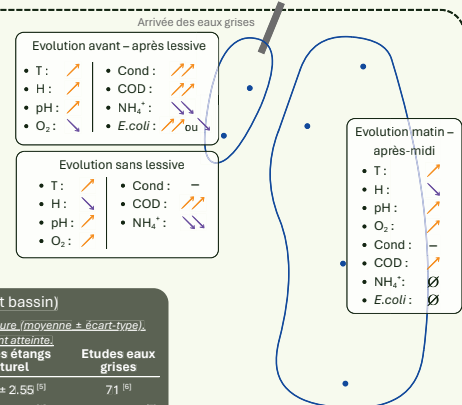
Arrivée des eaux grises

Evolution avant – après lessive
• T : ↗
• H : ↗
• pH : ↗
• $O_2$ : ↘
• Cond : ↗↗
• COD : ↗↗
• $NH_4^+$ : ↘↘
• E.coli : ↗ ou ↘

Evolution sans lessive
• T : ↗
• H : ↘
• pH : ↗
• $O_2$ : ↗
• Cond : –
• COD : ↗↗
• $NH_4^+$ : ↘↘

Evolution matin – après-midi
• T : ↗
• H : ↘
• pH : ↗
• $O_2$ : ↗
• Cond : –
• COD : ↗
• $NH_4^+$ : Ø
• E.coli : Ø

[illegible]t bassin)
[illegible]ure (moyenne ± écart-type).
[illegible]nt atteinte.
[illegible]s étangs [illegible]turel | Etudes eaux grises
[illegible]± 2.55 [5] | 71 [5]